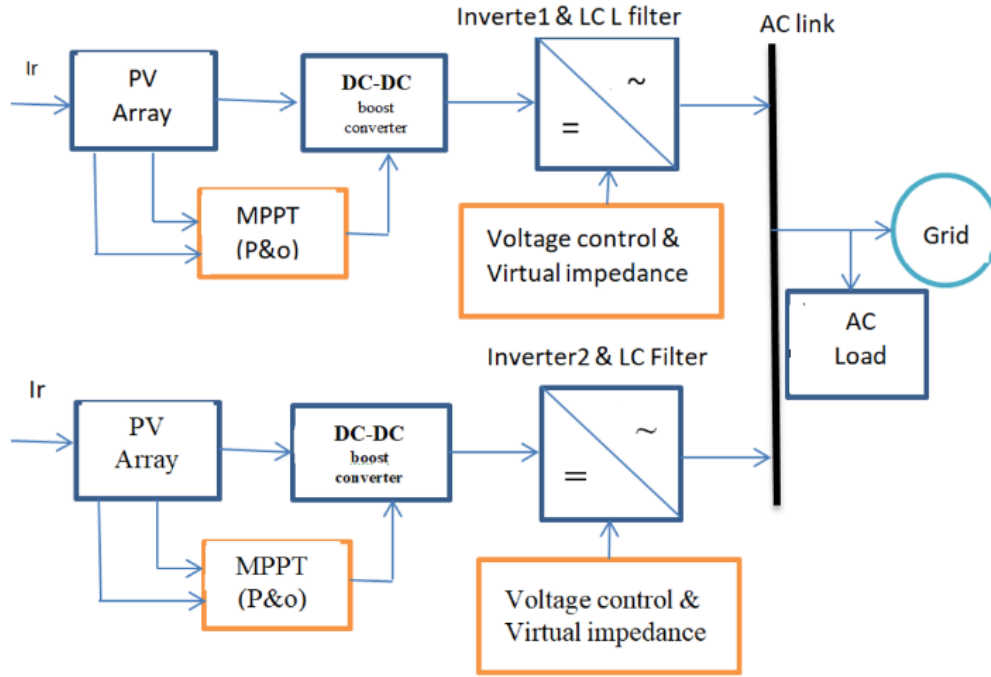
Inverte1 & LC L filter

AC link

Ir

PV Array

DC-DC boost converter

~

=

MPPT (P&o)

Voltage control & Virtual impedance

Grid

AC Load

Inverter2 & LC Filter

Ir

PV Array

DC-DC boost converter

~

=

MPPT (P&o)

Voltage control & Virtual impedance